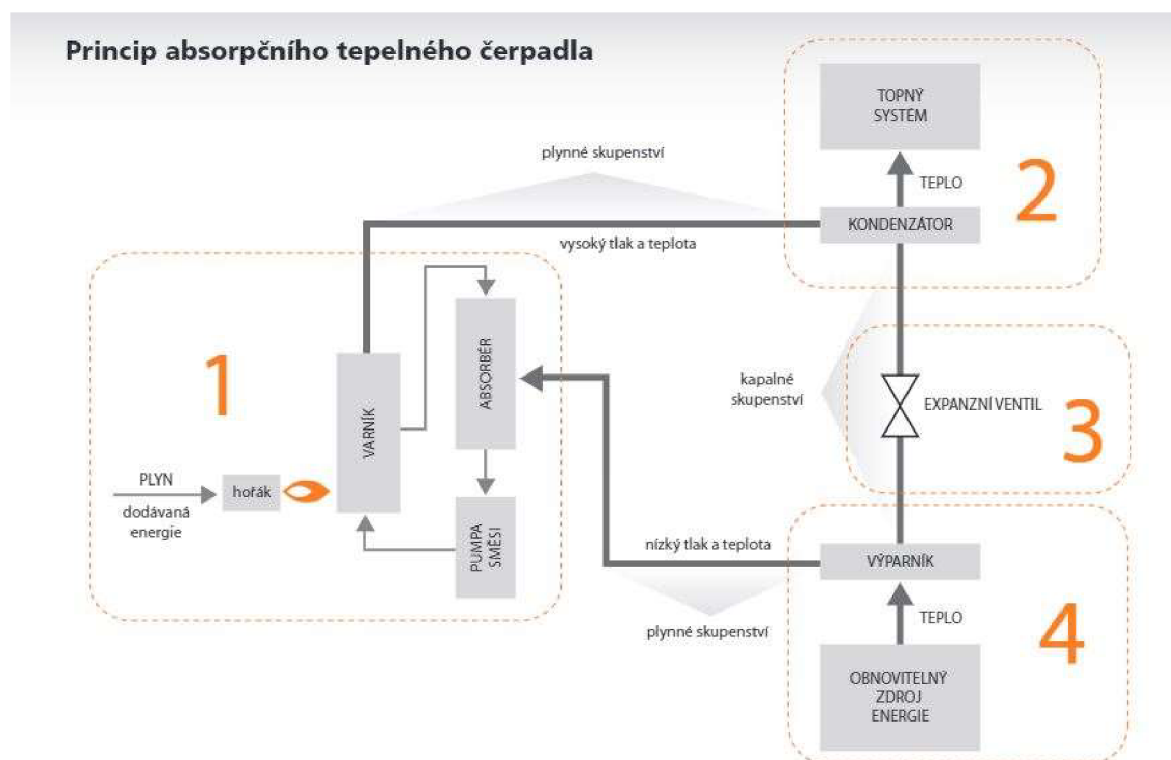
Princip absorpčního tepelného čerpadla

TOPNÝ SYSTÉM

TEPLO

2

plynné skupenství

KONDENZÁTOR

vysoký tlak a teplota

1

VARNÍK

ABSORBÉR

kapalné skupenství

EXPANZNÍ VENTIL

3

PLYN

dodávaná energie

hořák

PUMPA SMĚSI

nízký tlak a teplota

VÝPARNÍK

TEPLO

plynné skupenství

4

OBNOVITELNÝ ZDROJ ENERGIE